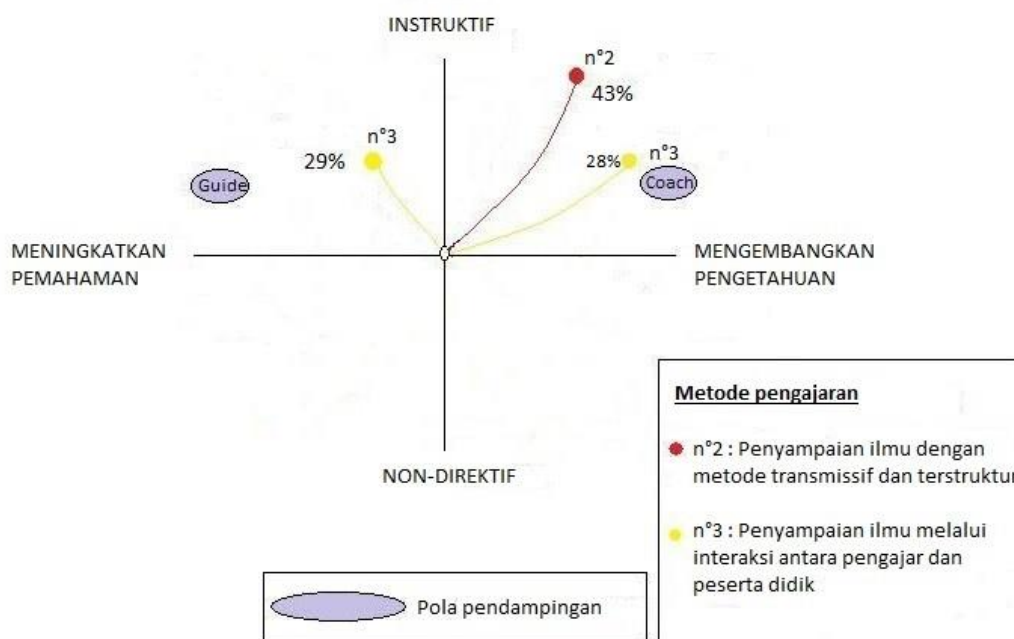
INSTRUKTIF

n°2
43%

n°3
29%

28% n°3

Guide

Coach

MENINGKATKAN PEMAHAMAN

MENGEMBANGKAN PENGETAHUAN

NON-DIREKTIF

Metode pengajaran

n°2 : Penyampaian ilmu dengan metode transmissif dan terstruktur

n°3 : Penyampaian ilmu melalui interaksi antara pengajar dan peserta didik

Pola pendampingan